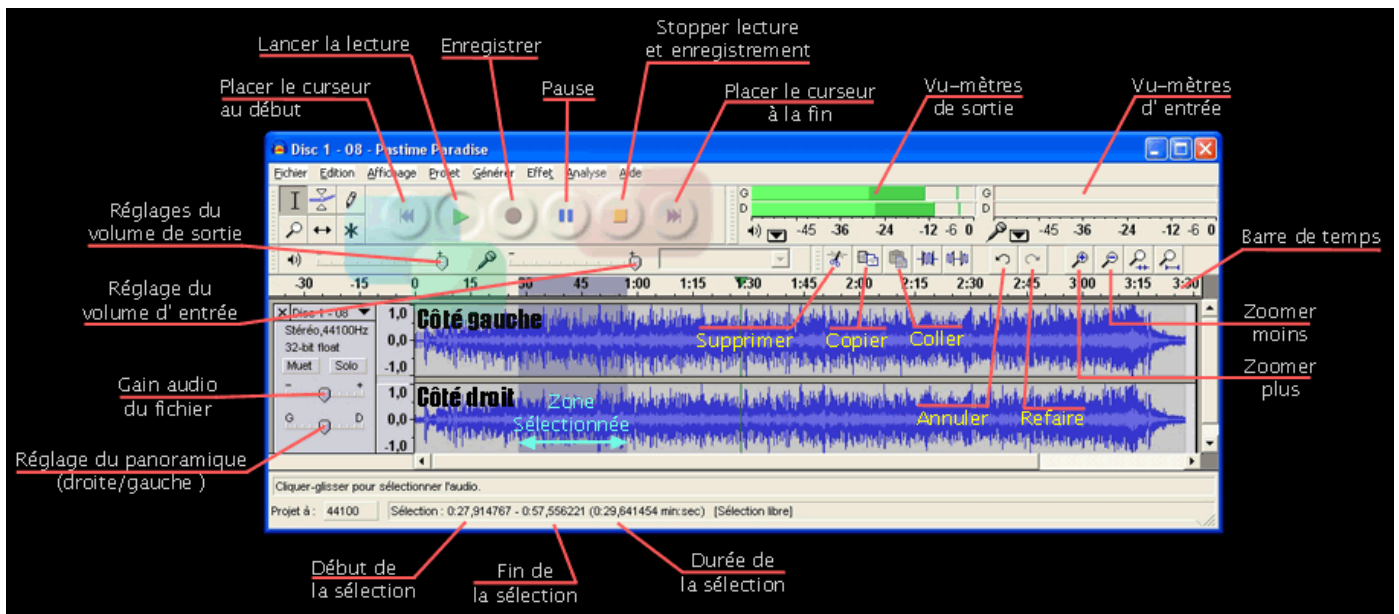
Lancer la lecture

Enregistrer

Stopper lecture et enregistrement

Placer le curseur au début

Pause

Placer le curseur à la fin

Vu-mètres de sortie

Vu-mètres d' entrée

Disc 1 - 08 - Pastime Paradise

Fichier Edition Affichage Projet Générer Effet Analyse Aide

G
D
-45 -36 -24 -12 -6 0

G
D
-45 -36 -24 -12 -6 0

Réglages du volume de sortie

Barre de temps

Réglage du volume d' entrée

-30 -15 0 15 30 45 1:00 1:15 1:30 1:45 2:00 2:15 2:30 2:45 3:00 3:15 3:30

Disc 1 - 08
Stéréo,44100Hz
32-bit float
Muet Solo

1,0
0,0
-1,0
1,0
0,0
-1,0

Côté gauche

Côté droit

Supprimer

Copier

Coller

Zoomer moins

Gain audio du fichier

Zone Sélectionnée

Annuler

Refaire

Zoomer plus

Réglage du panoramique (droite/gauche )

G D

Cliquer-glisser pour sélectionner l'audio.

Projet à : 44100

Sélection : 0:27,914767 - 0:57,556221 (0:29,641454 min:sec) [Sélection libre]

Début de la sélection

Fin de la sélection

Durée de la sélection